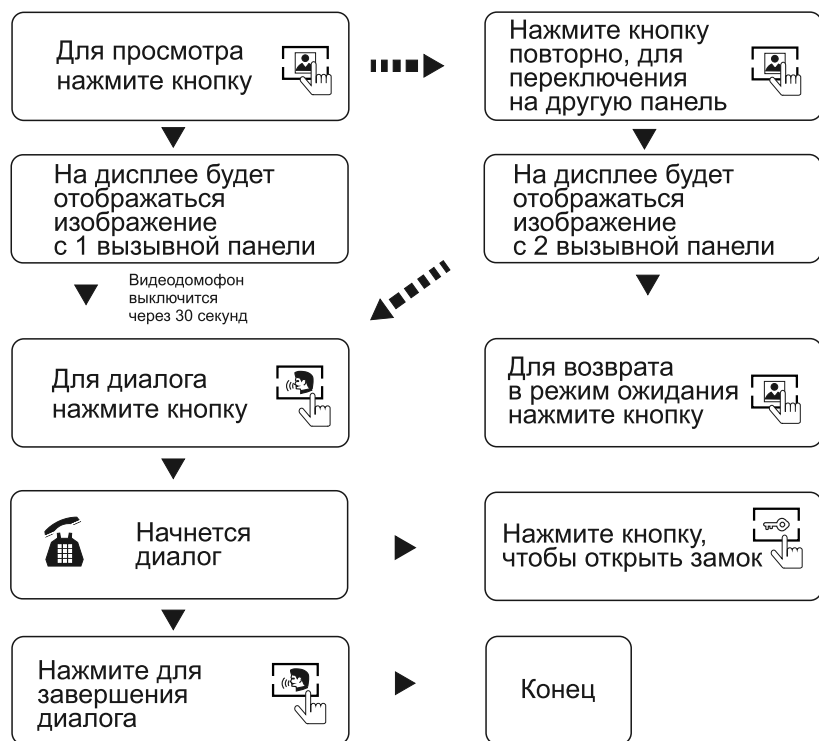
Для просмотра нажмите кнопку

Нажмите кнопку повторно, для переключения на другую панель

На дисплее будет отображаться изображение с 1 вызывной панели

На дисплее будет отображаться изображение с 2 вызывной панели

Видеодомофон выключится через 30 секунд

Для диалога нажмите кнопку

Для возврата в режим ожидания нажмите кнопку

Начнется диалог

Нажмите кнопку, чтобы открыть замок

Нажмите для завершения диалога

Конец